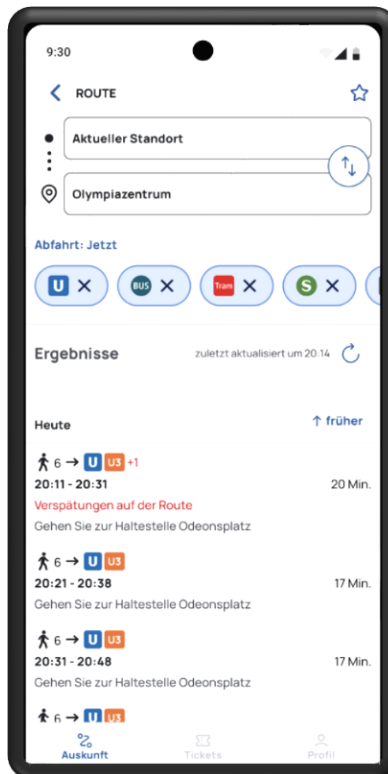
9:30

ROUTE

Aktueller Standort

Olympiazentrum

Abfahrt: Jetzt

U BUS Tram S

Ergebnisse

zuletzt aktualisiert um 20:14

Heute

↑ früher

6 → U U3 +1
20:11 - 20:31
20 Min.
Verspätungen auf der Route
Gehen Sie zur Haltestelle Odeonsplatz

6 → U U3
20:21 - 20:38
17 Min.
Gehen Sie zur Haltestelle Odeonsplatz

6 → U U3
20:31 - 20:48
17 Min.
Gehen Sie zur Haltestelle Odeonsplatz

6 → U U3

Auskunft
Tickets
Profil